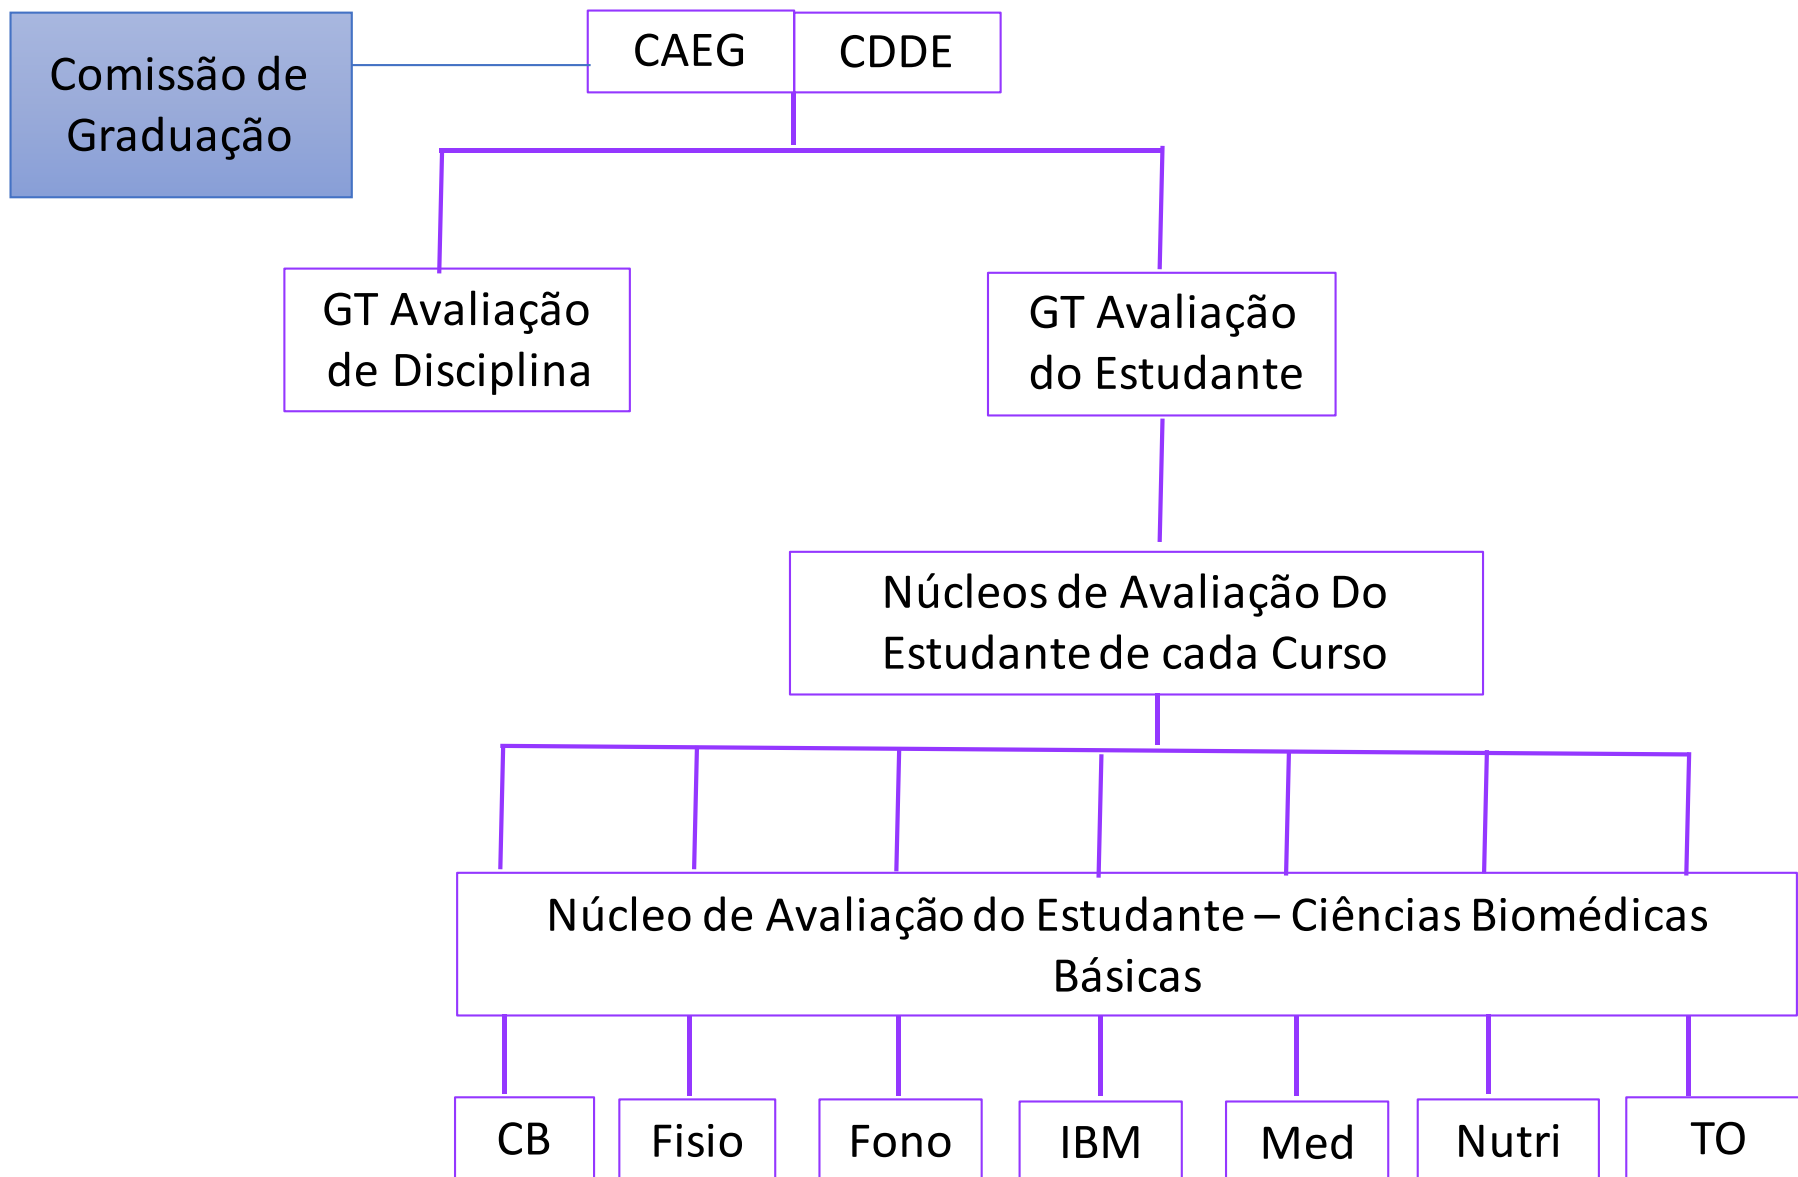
Comissão de Graduação

CAEG

CDDE

GT Avaliação de Disciplina

GT Avaliação do Estudante

Núcleos de Avaliação Do Estudante de cada Curso

Núcleo de Avaliação do Estudante – Ciências Biomédicas Básicas

CB

Fisio

Fono

IBM

Med

Nutri

TO